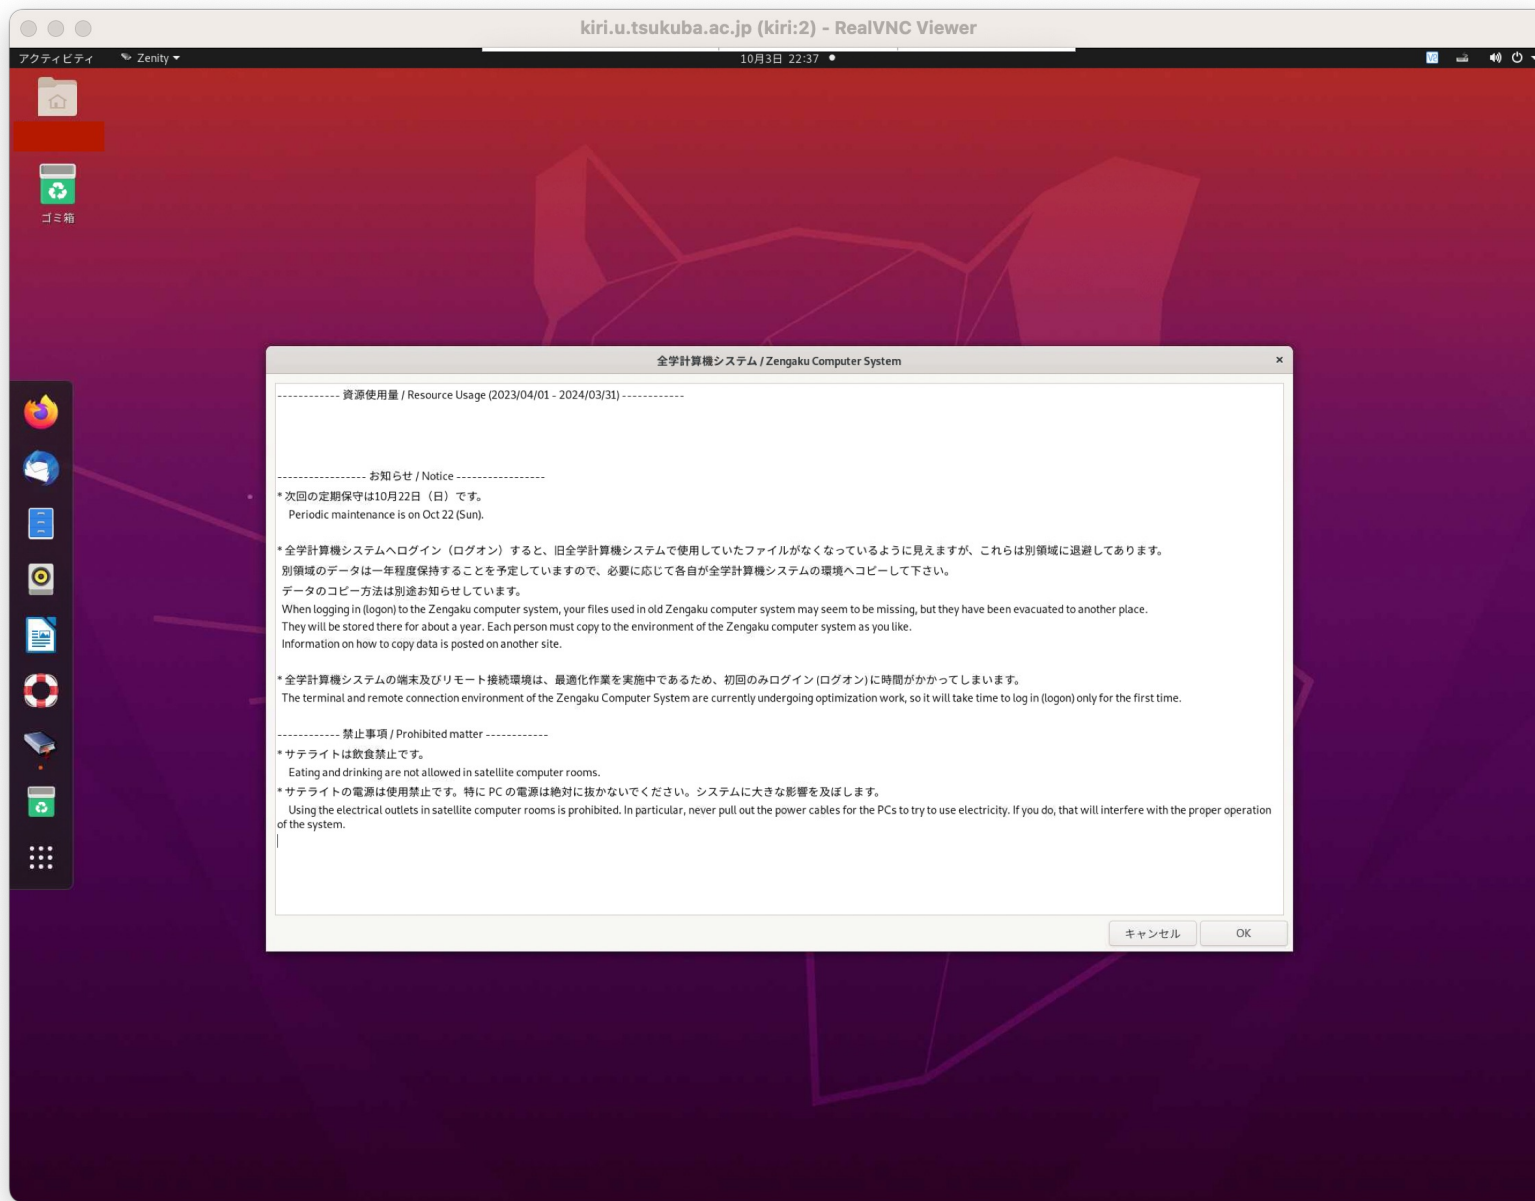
kiri.u.tsukuba.ac.jp (kiri:2) - RealVNC Viewer

アクティビティ Zenity ▾ 10月3日 22:37 ●

ゴミ箱

全学計算機システム / Zengaku Computer System

------------ 資源使用量 / Resource Usage (2023/04/01 - 2024/03/31) ------------

----------------- お知らせ / Notice -----------------
* 次回の定期保守は10月22日（日）です。
Periodic maintenance is on Oct 22 (Sun).

* 全学計算機システムへログイン（ログオン）すると、旧全学計算機システムで使用していたファイルがなくなっているように見えますが、これらは別領域に退避してあります。
別領域のデータは一年程度保持することを予定していますので、必要に応じて各自が全学計算機システムの環境へコピーして下さい。
データのコピー方法は別途お知らせしています。
When logging in (logon) to the Zengaku computer system, your files used in old Zengaku computer system may seem to be missing, but they have been evacuated to another place.
They will be stored there for about a year. Each person must copy to the environment of the Zengaku computer system as you like.
Information on how to copy data is posted on another site.

* 全学計算機システムの端末及びリモート接続環境は、最適化作業を実施中であるため、初回のみログイン (ログオン) に時間がかかってしまいます。
The terminal and remote connection environment of the Zengaku Computer System are currently undergoing optimization work, so it will take time to log in (logon) only for the first time.

------------ 禁止事項 / Prohibited matter ------------
* サテライトは飲食禁止です。
Eating and drinking are not allowed in satellite computer rooms.
* サテライトの電源は使用禁止です。特に PC の電源は絶対に抜かないでください。システムに大きな影響を及ぼします。
Using the electrical outlets in satellite computer rooms is prohibited. In particular, never pull out the power cables for the PCs to try to use electricity. If you do, that will interfere with the proper operation of the system.

キャンセル OK